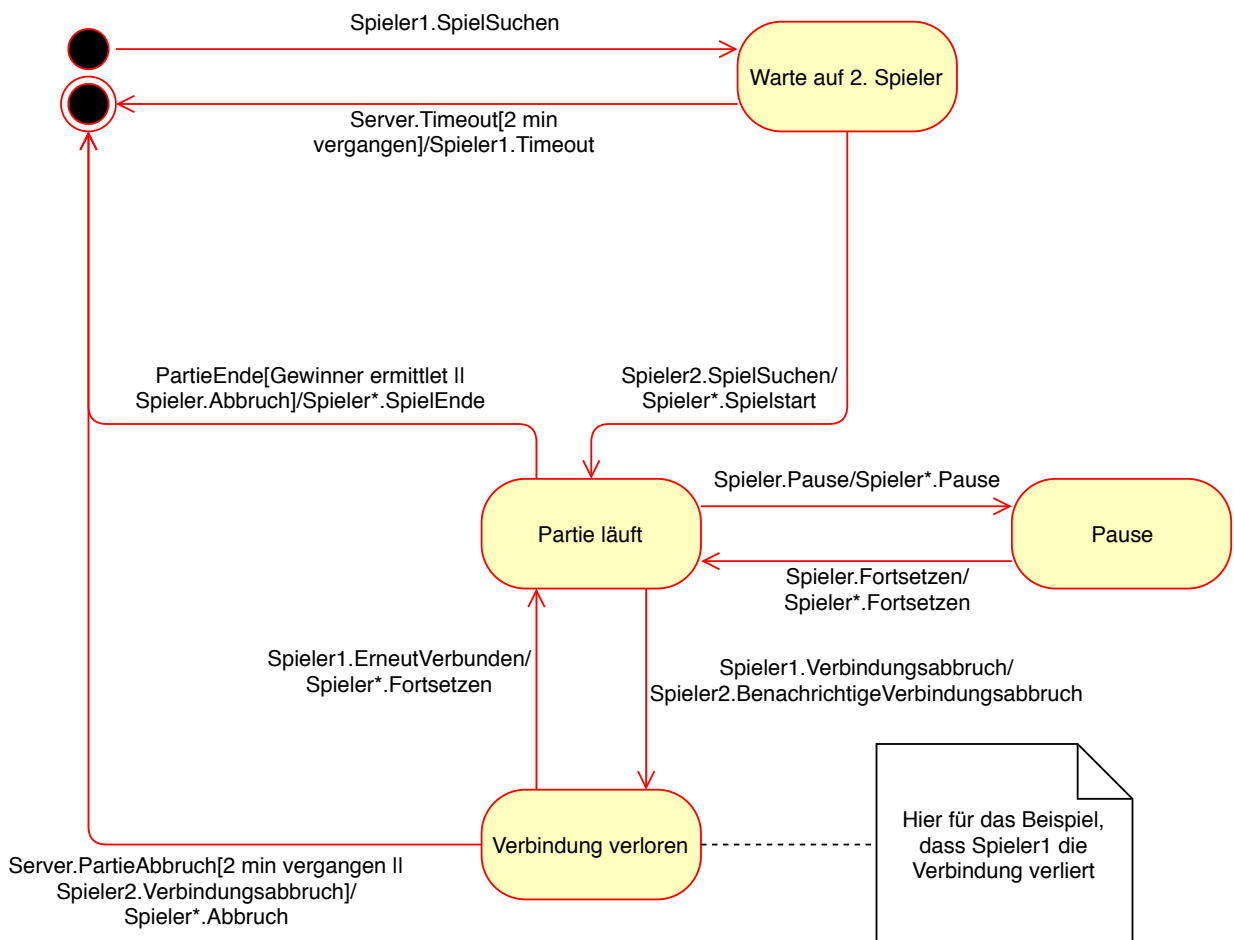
Spieler1.SpielSuchen

Warte auf 2. Spieler

Server.Timeout[2 min vergangen]/Spieler1.Timeout

PartieEnde[Gewinner ermittlet ll Spieler.Abbruch]/Spieler*.SpielEnde

Spieler2.SpielSuchen/ Spieler*.Spielstart

Spieler.Pause/Spieler*.Pause

Partie läuft

Pause

Spieler.Fortsetzen/ Spieler*.Fortsetzen

Spieler1.ErneutVerbunden/ Spieler*.Fortsetzen

Spieler1.Verbindungsabbruch/ Spieler2.BenachrichtigeVerbindungsabbruch

Verbindung verloren

Hier für das Beispiel, dass Spieler1 die Verbindung verliert

Server.PartieAbbruch[2 min vergangen ll Spieler2.Verbindungsabbruch]/ Spieler*.Abbruch